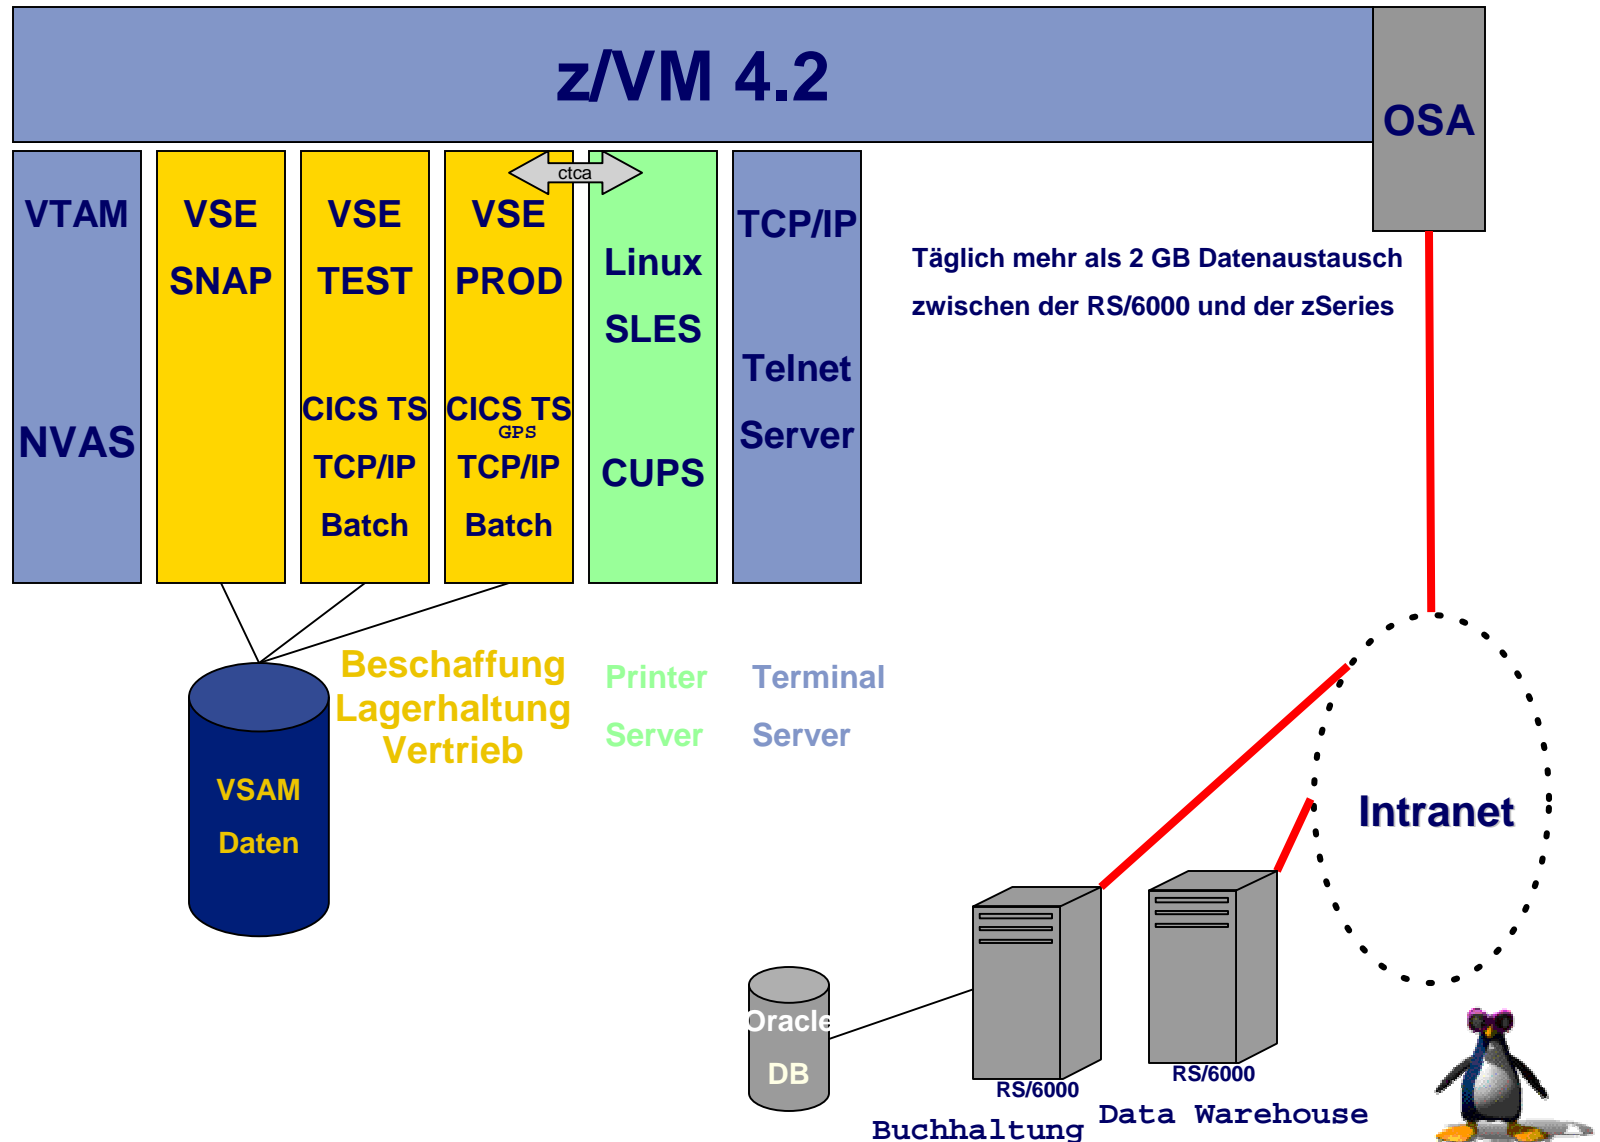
z/VM 4.2

OSA

VTAM

NVAS

VSE

SNAP

VSE

TEST

CICS TS

TCP/IP

Batch

VSE

PROD

CICS TS

GPS

TCP/IP

Batch

ctca

Linux

SLES

CUPS

TCP/IP

Telnet

Server

Täglich mehr als 2 GB Datenaustausch zwischen der RS/6000 und der zSeries

Beschaffung
Lagerhaltung
Vertrieb

Printer

Server

Terminal

Server

VSAM

Daten

Intranet

Oracle

DB

RS/6000

Buchhaltung

RS/6000

Data Warehouse